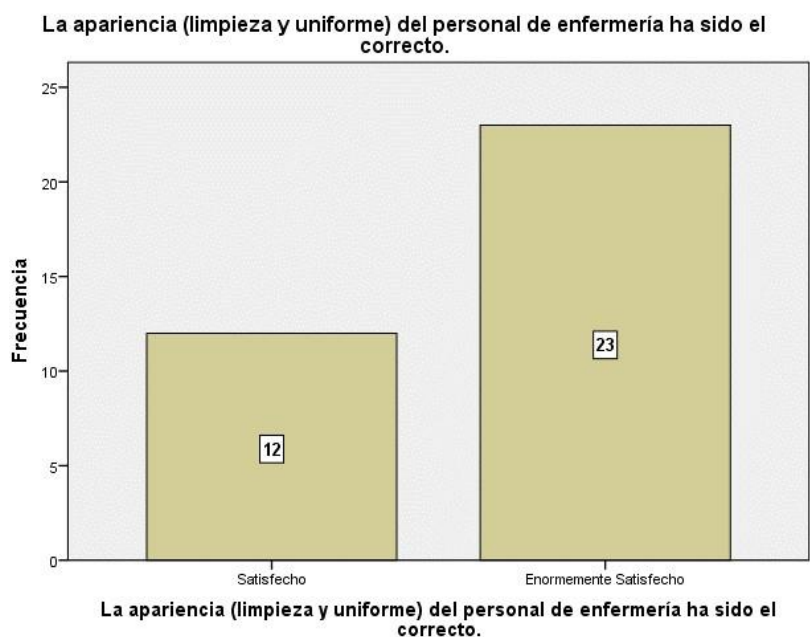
La apariencia (limpieza y uniforme) del personal de enfermería ha sido el correcto.

25
20
15
10
5
0

Frecuencia

12

23

Satisfecho

Enormemente Satisfecho

La apariencia (limpieza y uniforme) del personal de enfermería ha sido el correcto.